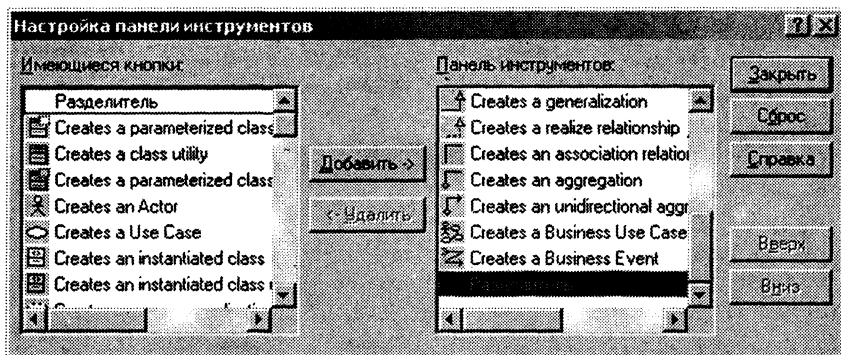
Настройка панели инструментов

Имеющиеся кнопки:

Разделитель
Creates a parameterized class
Creates a class utility
Creates a parameterized class
Creates an Actor
Creates a Use Case
Creates an instantiated class
Creates an instantiated class
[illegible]

Добавить ->

<- Удалить

Панель инструментов:

Creates a generalization
Creates a realize relationship
Creates an association relatio
Creates an aggregation
Creates an unidirectional aggr
Creates a Business Use Case
Creates a Business Event
Разделитель

Закрыть

Сброс

Справка

Вверх

Вниз